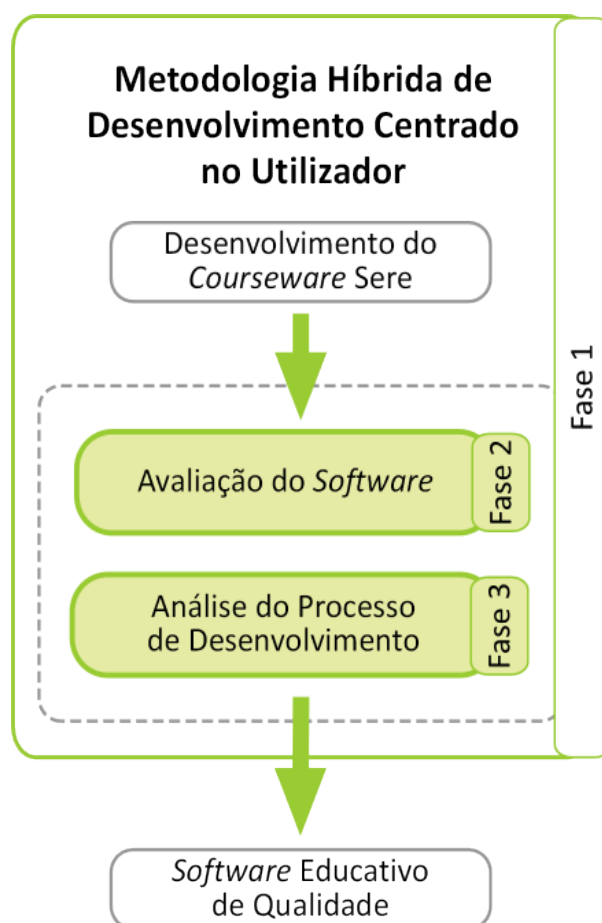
Metodologia Híbrida de Desenvolvimento Centrado no Utilizador

Fase 1

Desenvolvimento do *Courseware* Sere

Avaliação do *Software*

Fase 2

Análise do Processo de Desenvolvimento

Fase 3

*Software* Educativo de Qualidade